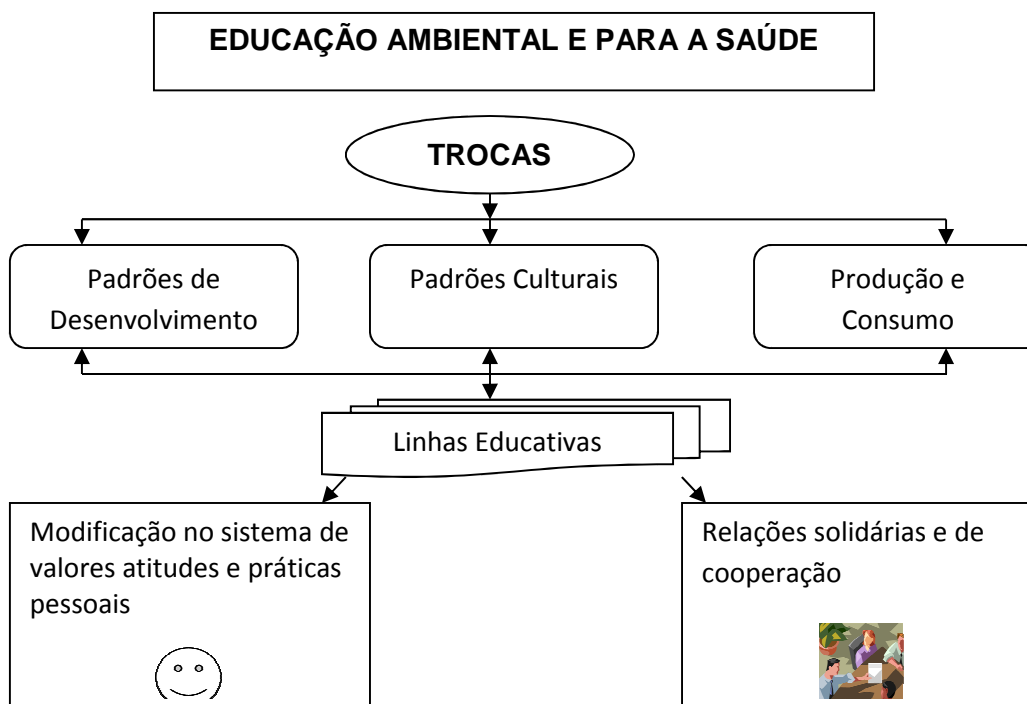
EDUCAÇÃO AMBIENTAL E PARA A SAÚDE

TROCAS

Padrões de Desenvolvimento

Padrões Culturais

Produção e Consumo

Linhas Educativas

Modificação no sistema de valores atitudes e práticas pessoais

Relações solidárias e de cooperação